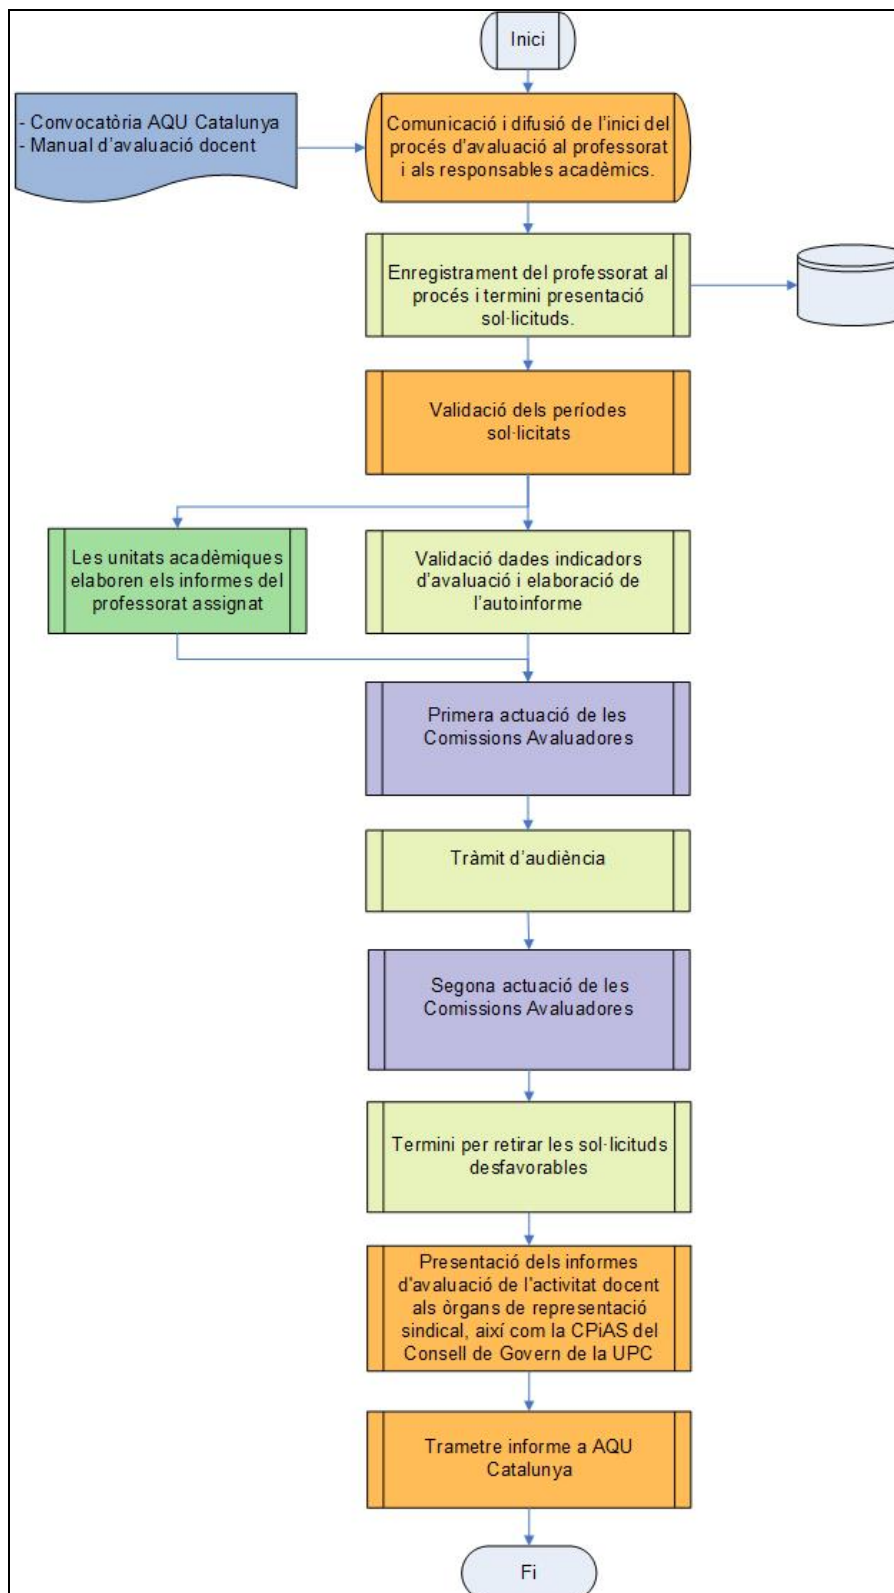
Inici

- Convocatòria AQU Catalunya
- Manual d'avaluació docent

Comunicació i difusió de l'inici del procés d'avaluació al professorat i als responsables acadèmics.

Enregistrament del professorat al procés i termini presentació sol·licituds.

Validació dels períodes sol·licitats

Les unitats acadèmiques elaboren els informes del professorat assignat

Validació dades indicadors d'avaluació i elaboració de l'autoinforme

Primera actuació de les Comissions Avaluadores

Tràmit d'audiència

Segona actuació de les Comissions Avaluadores

Termini per retirar les sol·licituds desfavorables

Presentació dels informes d'avaluació de l'activitat docent als òrgans de representació sindical, així com la CPiAS del Consell de Govern de la UPC

Trametre informe a AQU Catalunya

Fi